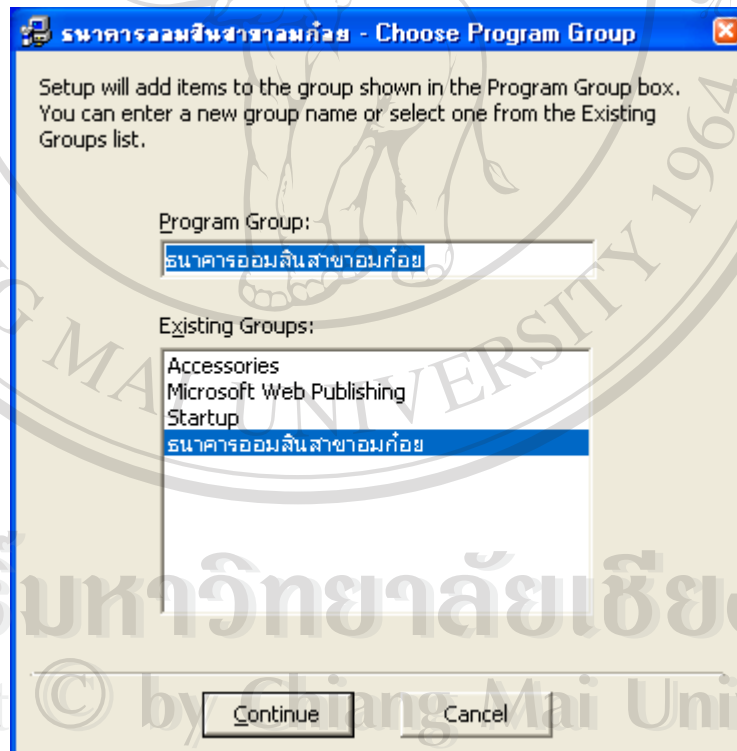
ธนาคารออมสินสาขาอมก๋อย - Choose Program Group

Setup will add items to the group shown in the Program Group box. You can enter a new group name or select one from the Existing Groups list.

Program Group:

ธนาคารออมสินสาขาอมก๋อย

Existing Groups:

Accessories
Microsoft Web Publishing
Startup
ธนาคารออมสินสาขาอมก๋อย

Continue

Cancel

MAI UNIVERSITY 1964

มหาวิทยาลัยเชียง

© by Chiang Mai Uni